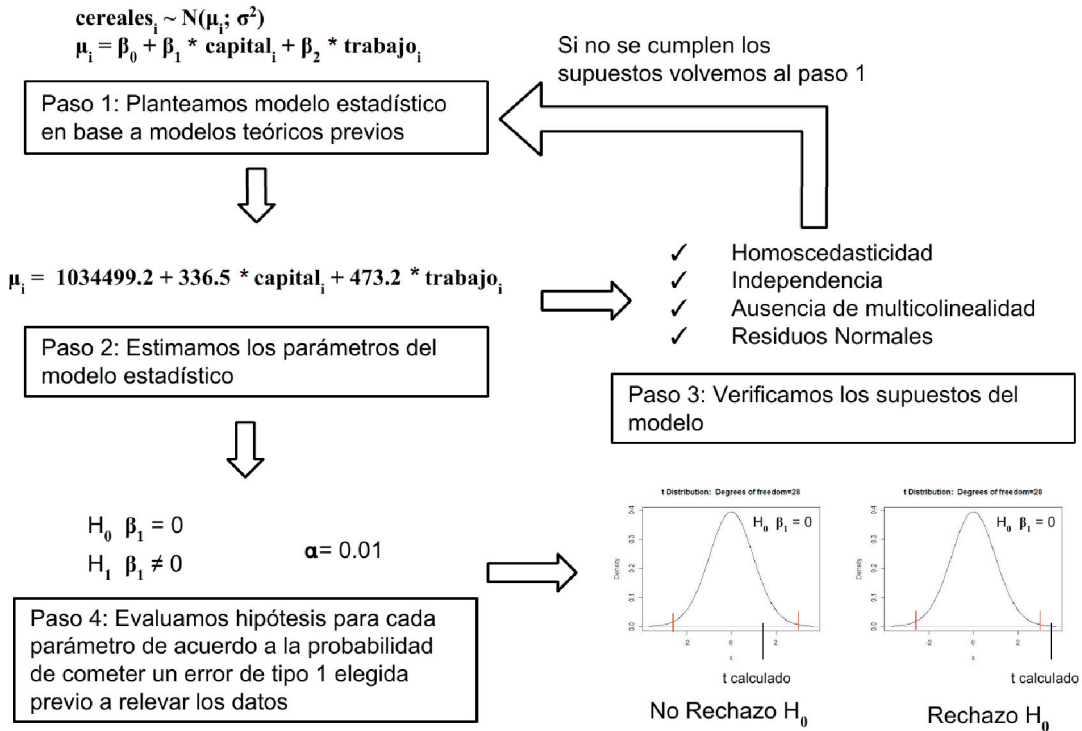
$\text{cereales}_i \sim N(\mu_i; \sigma^2)$
$\mu_i = \beta_0 + \beta_1 * \text{capital}_i + \beta_2 * \text{trabajo}_i$

Si no se cumplen los supuestos volvemos al paso 1

Paso 1: Planteamos modelo estadístico en base a modelos teóricos previos

$\mu_i = 1034499.2 + 336.5 * \text{capital}_i + 473.2 * \text{trabajo}_i$

✓ Homoscedasticidad
✓ Independencia
✓ Ausencia de multicolinealidad
✓ Residuos Normales

Paso 2: Estimamos los parámetros del modelo estadístico

Paso 3: Verificamos los supuestos del modelo

$H_0$ $\beta_1 = 0$
$H_1$ $\beta_1 \neq 0$

$\alpha = 0.01$

Paso 4: Evaluamos hipótesis para cada parámetro de acuerdo a la probabilidad de cometer un error de tipo 1 elegida previo a relevar los datos

t Distribution: Degrees of freedom=28
$H_0$ $\beta_1 = 0$
Density
0.4
0.3
0.2
0.1
0.0
-2
0
2
x
t calculado
No Rechazo $H_0$

t Distribution: Degrees of freedom=28
$H_0$ $\beta_1 = 0$
Density
0.4
0.3
0.2
0.1
0.0
-2
0
2
x
t calculado
Rechazo $H_0$